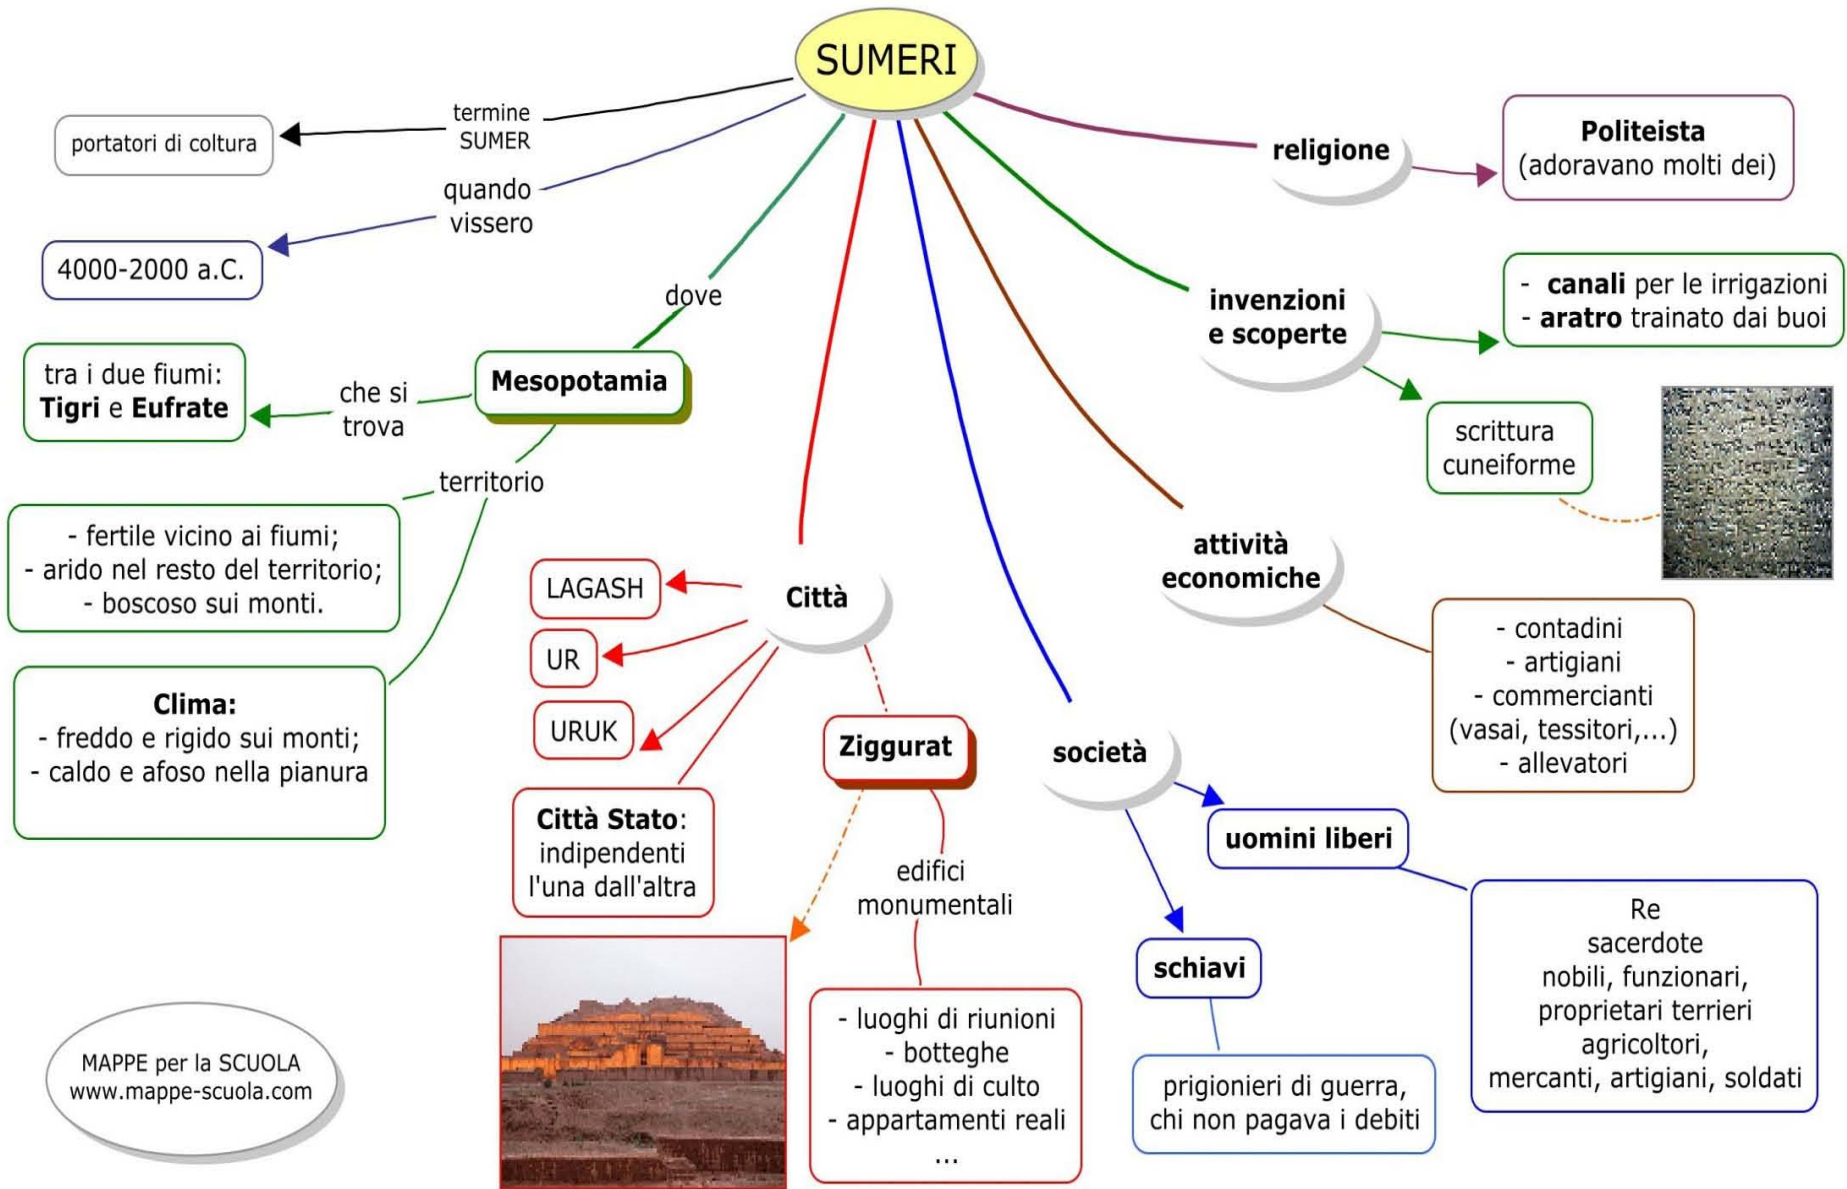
SUMERI

termine SUMER

portatori di coltura

quando vissero

4000-2000 a.C.

dove

Mesopotamia

che si trova

tra i due fiumi: **Tigri** e **Eufrate**

territorio

- fertile vicino ai fiumi;
- arido nel resto del territorio;
- boscoso sui monti.

**Clima:**
- freddo e rigido sui monti;
- caldo e afoso nella pianura

religione

**Politeista**
(adoravano molti dei)

invenzioni e scoperte

- **canali** per le irrigazioni
- **aratro** trainato dai buoi

scrittura cuneiforme

attività economiche

- contadini
- artigiani
- commercianti
(vasai, tessitori,...)
- allevatori

Città

LAGASH

UR

URUK

**Città Stato**: indipendenti l'una dall'altra

Ziggurat

edifici monumentali

- luoghi di riunioni
- botteghe
- luoghi di culto
- appartamenti reali
...

società

uomini liberi

Re
sacerdote
nobili, funzionari,
proprietari terrieri
agricoltori,
mercanti, artigiani, soldati

schiavi

prigionieri di guerra,
chi non pagava i debiti

MAPPE per la SCUOLA
www.mappe-scuola.com